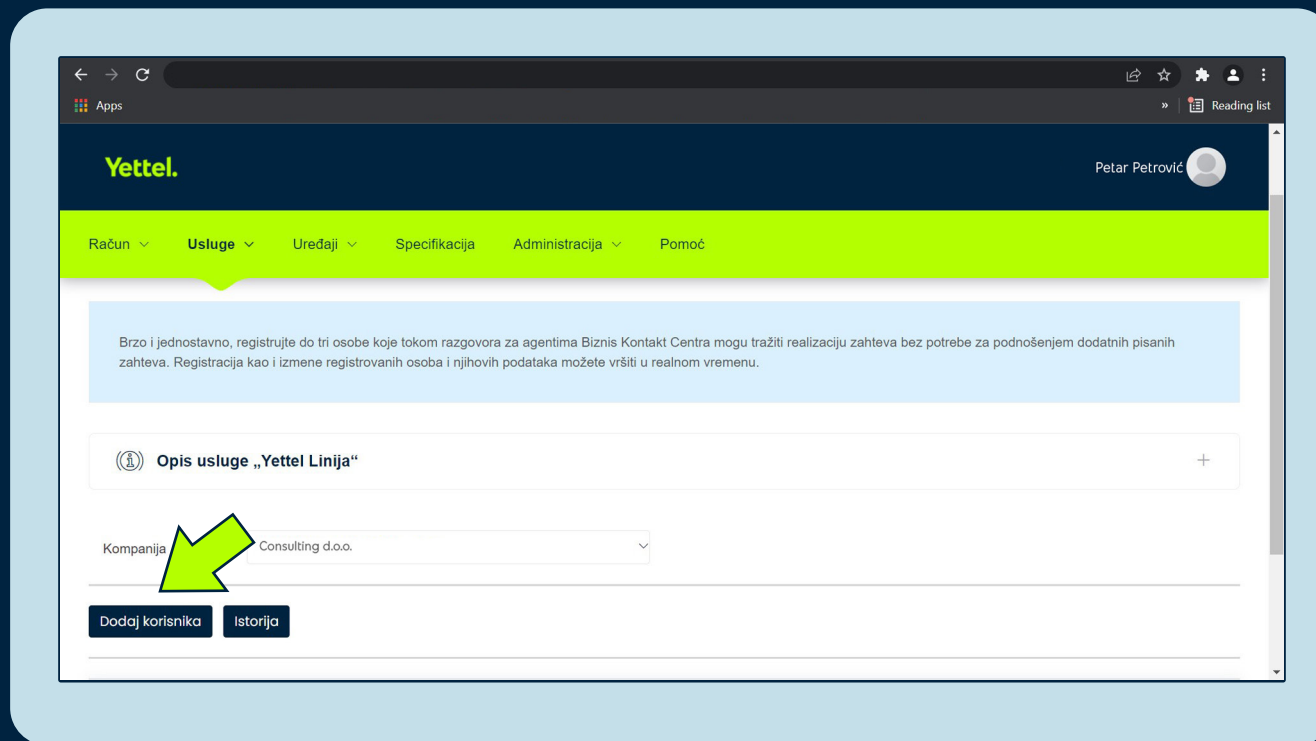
Apps

Reading list

Yettel.

Petar Petrović

Račun Usluge Uređaji Specifikacija Administracija Pomoć

Brzo i jednostavno, registrujte do tri osobe koje tokom razgovora za agentima Biznis Kontakt Centra mogu tražiti realizaciju zahteva bez potrebe za podnošenjem dodatnih pisanih zahteva. Registracija kao i izmene registrovanih osoba i njihovih podataka možete vršiti u realnom vremenu.

Opis usluge „Yettel Linija“

+

Kompanija

Consulting d.o.o.

Dodaj korisnika

Istorija